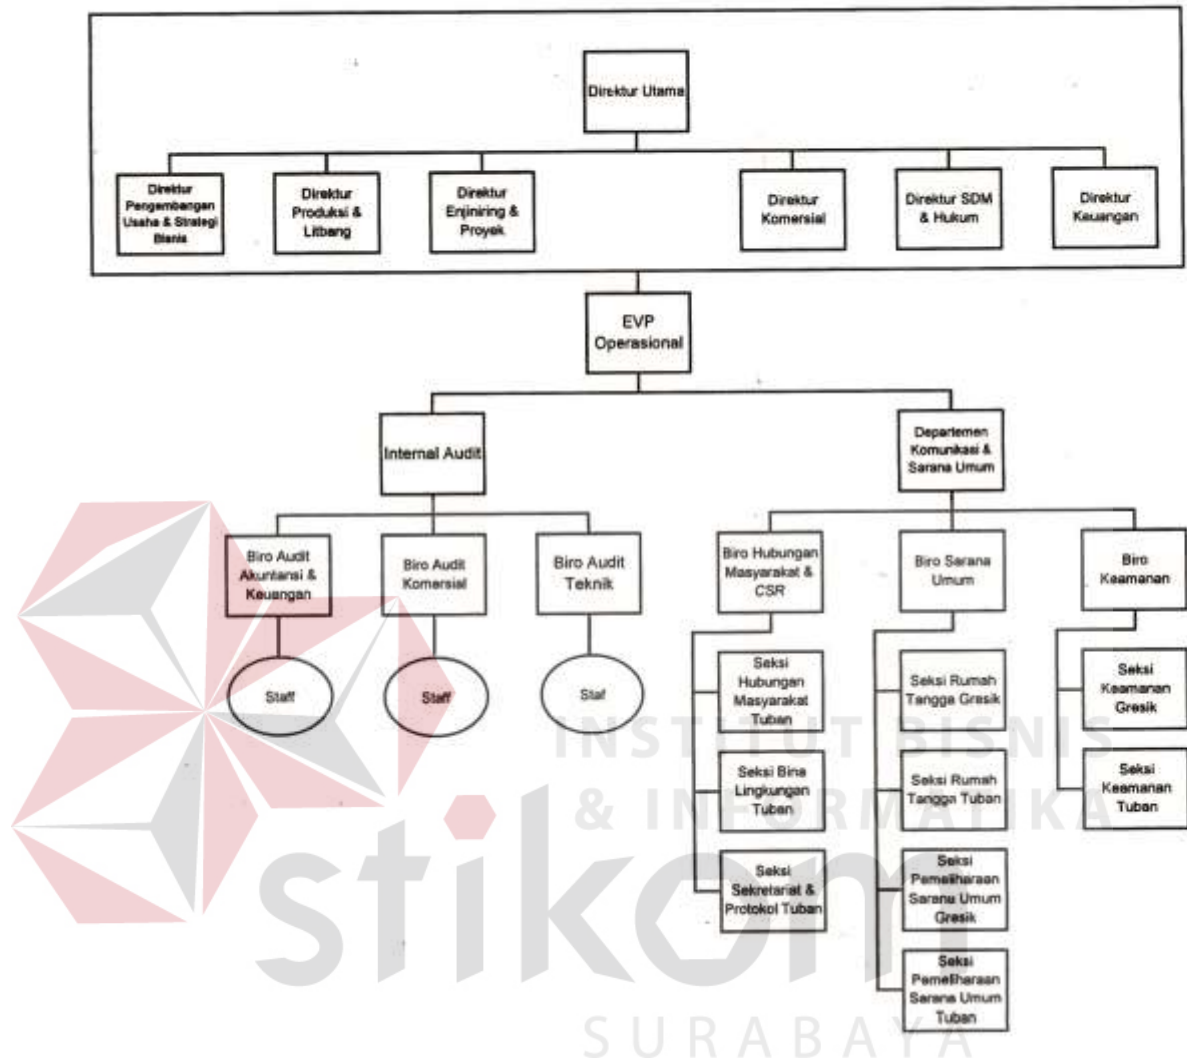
Direktur Utama

Direktur Pengembangan Usaha & Strategi Bisnis

Direktur Produksi & Litbang

Direktur Enjiniring & Proyek

Direktur Komersial

Direktur SDM & Hukum

Direktur Keuangan

EVP Operasional

Internal Audit

Departemen Komunikasi & Sarana Umum

Biro Audit Akuntansi & Keuangan

Biro Audit Komersial

Biro Audit Teknik

Biro Hubungan Masyarakat & CSR

Biro Sarana Umum

Biro Keamanan

Staff

Staff

Staf

Seksi Hubungan Masyarakat Tuban

Seksi Bina Lingkungan Tuban

Seksi Sekretariat & Protokol Tuban

Seksi Rumah Tangga Gresik

Seksi Rumah Tangga Tuban

Seksi Pemeliharaan Sarana Umum Gresik

Seksi Pemeliharaan Sarana Umum Tuban

Seksi Keamanan Gresik

Seksi Keamanan Tuban

INSTITUT BISNIS & INFORMATIKA

stikom

SURABAYA